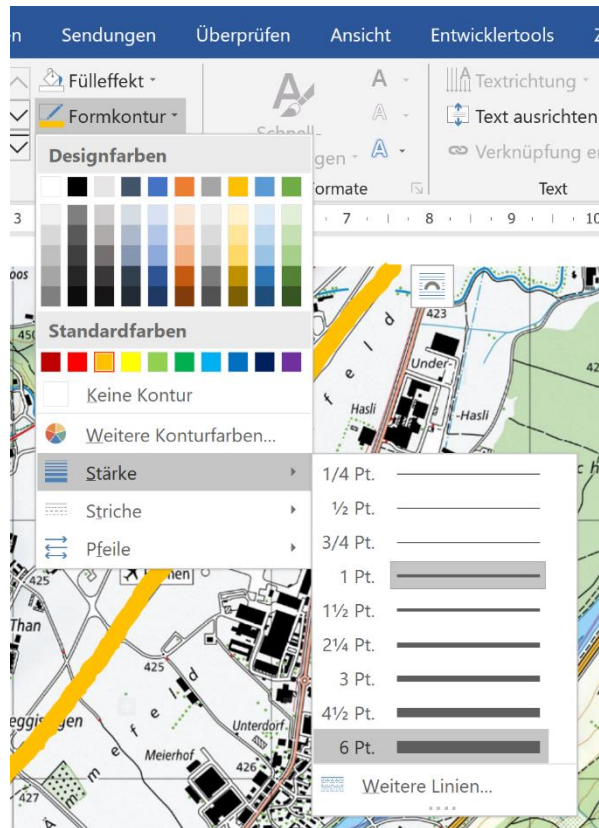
n Sendungen Überprüfen Ansicht Entwicklertools Z

Fülleffekt
Formkontur
Schnell-
Textrichtung
Text ausrichten
Verknüpfung e
ormate
Text

Designfarben

Standardfarben

Keine Kontur
Weitere Konturfarben...
Stärke
Striche
Pfeile

1/4 Pt.
½ Pt.
3/4 Pt.
1 Pt.
1½ Pt.
2¼ Pt.
3 Pt.
4½ Pt.
6 Pt.
Weitere Linien...

3 7 8 9 10

423
Under
Hasli
Hasli
425
Than
425
eggisgen
Unterdorf
Meierhof
426
427